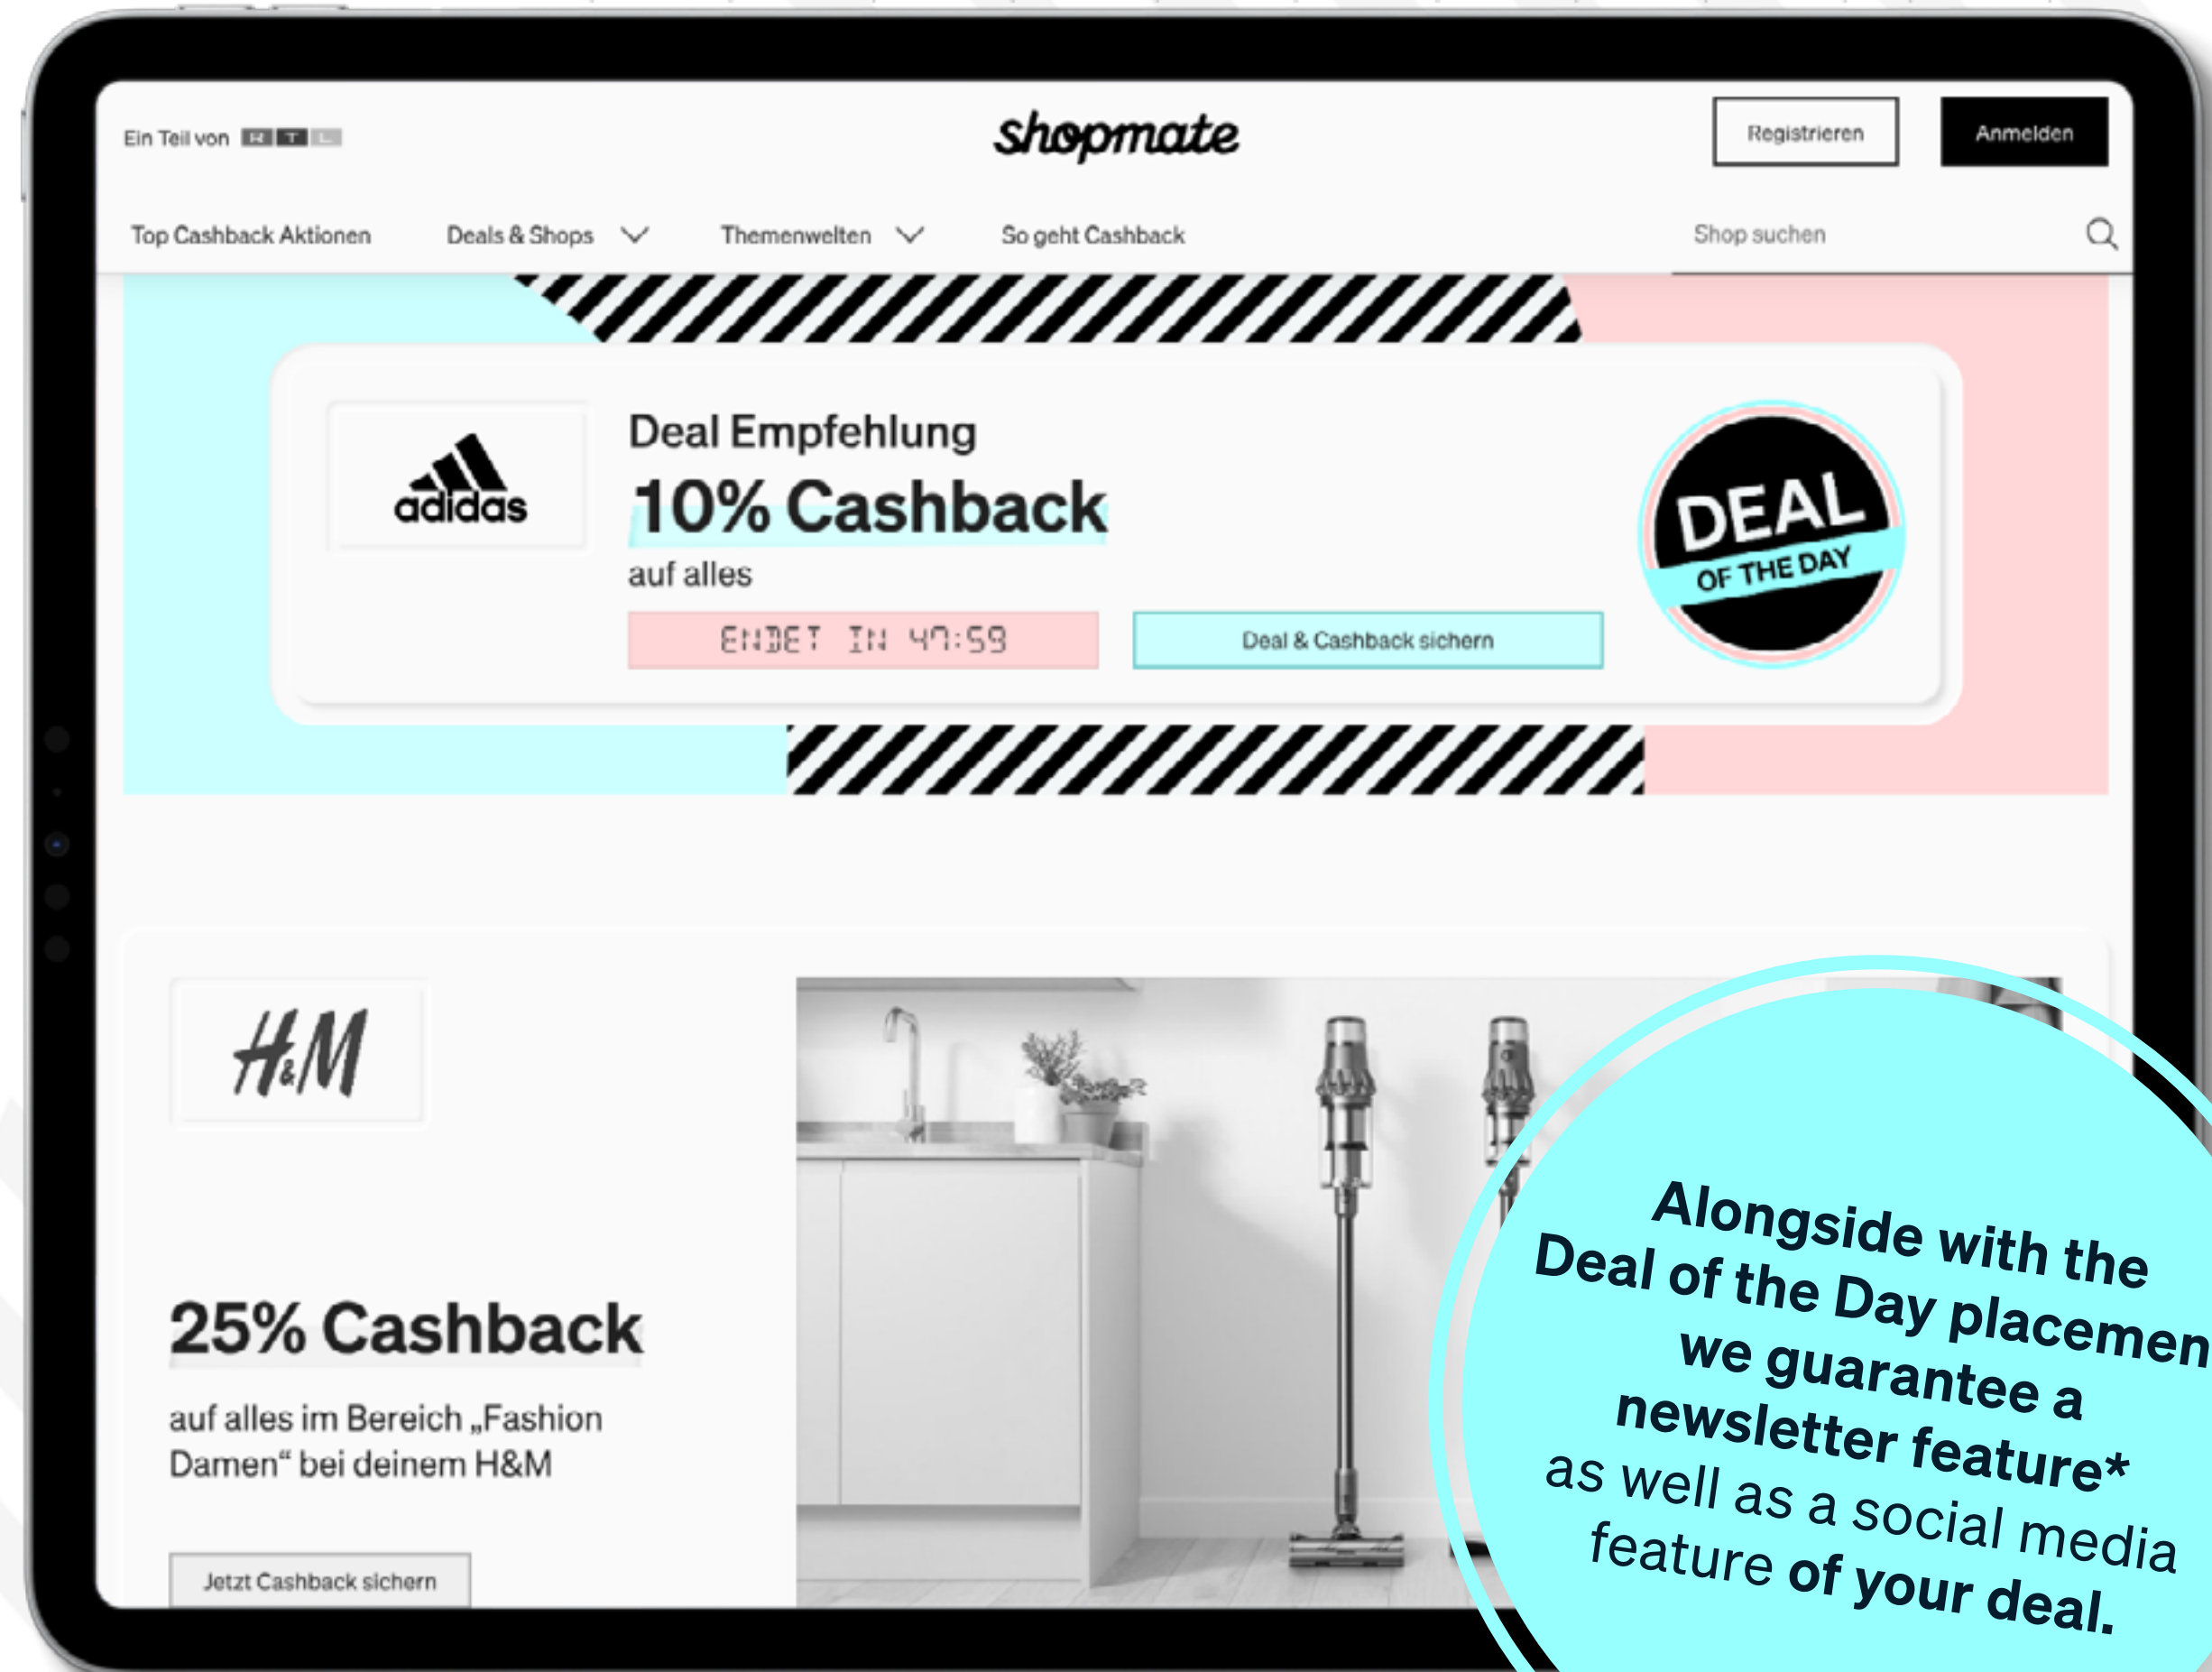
Ein Teil von RTL

shopmate

Registrieren

Anmelden

Top Cashback Aktionen

Deals & Shops

Themenwelten

So geht Cashback

Shop suchen

adidas

Deal Empfehlung

10% Cashback

auf alles

ENDET IN 47:59

Deal & Cashback sichern

DEAL OF THE DAY

H&M

25% Cashback

auf alles im Bereich „Fashion Damen“ bei deinem H&M

Jetzt Cashback sichern

Alongside with the Deal of the Day placemen we guarantee a newsletter feature* as well as a social media feature of your deal.